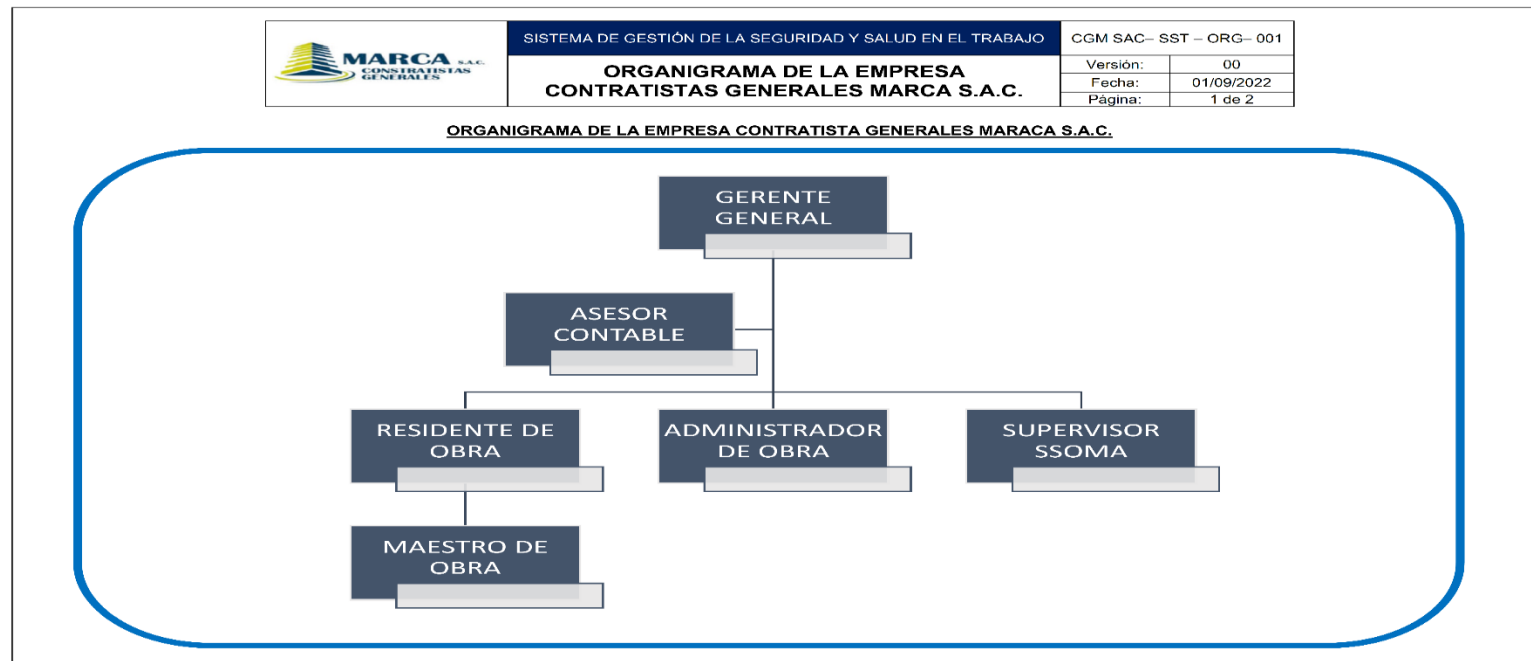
| MARCA S.A.C. CONTRATISTAS GENERALES | SISTEMA DE GESTIÓN DE LA SEGURIDAD Y SALUD EN EL TRABAJO | CGM SAC– SST – ORG– 001 | |
|---|---|---|---|
| | ORGANIGRAMA DE LA EMPRESA CONTRATISTAS GENERALES MARCA S.A.C. | Versión: | 00 |
| | | Fecha: | 01/09/2022 |
| | | Página: | 1 de 2 |

ORGANIGRAMA DE LA EMPRESA CONTRATISTA GENERALES MARACA S.A.C.

GERENTE GENERAL

ASESOR CONTABLE

RESIDENTE DE OBRA

ADMINISTRADOR DE OBRA

SUPERVISOR SSOMA

MAESTRO DE OBRA